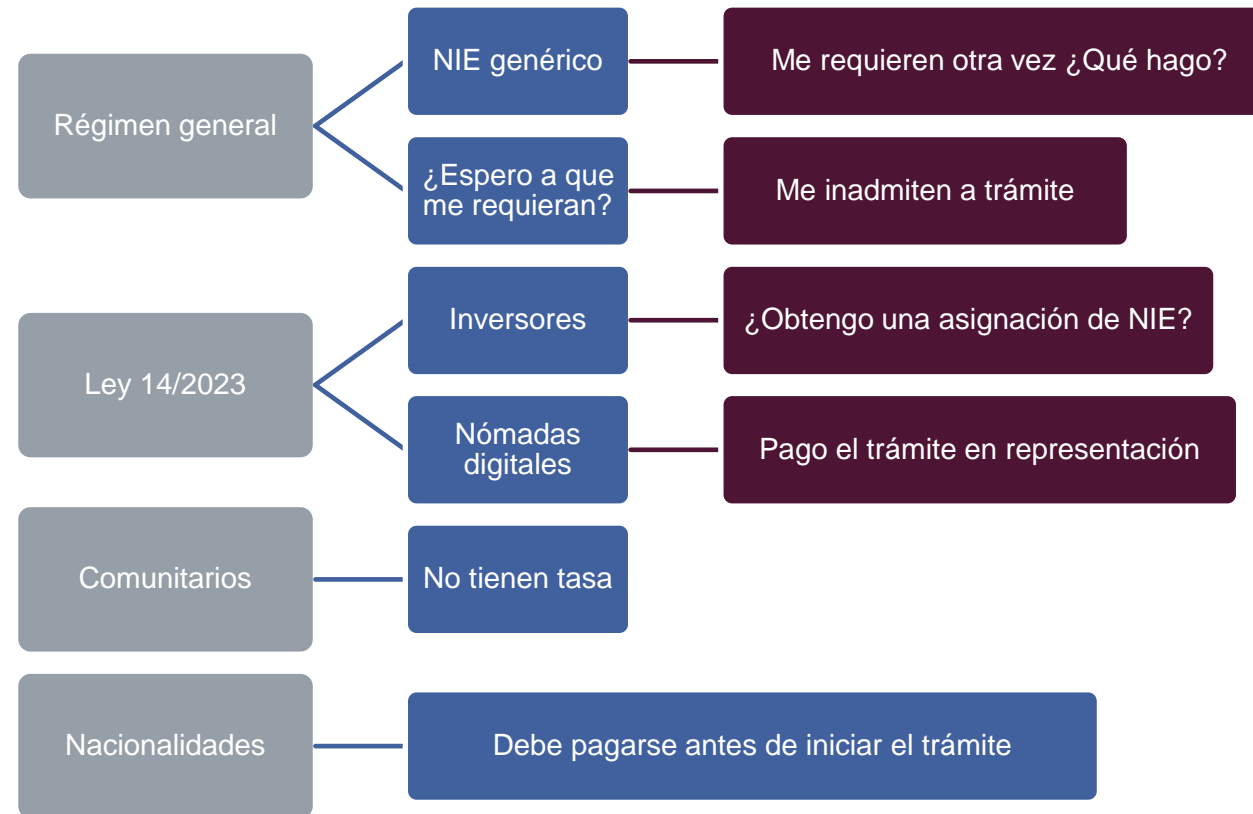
Régimen general

NIE genérico

Me requieren otra vez ¿Qué hago?

¿Espero a que me requieran?

Me inadmiten a trámite

Ley 14/2023

Inversores

¿Obtengo una asignación de NIE?

Nómadas digitales

Pago el trámite en representación

Comunitarios

No tienen tasa

Nacionalidades

Debe pagarse antes de iniciar el trámite